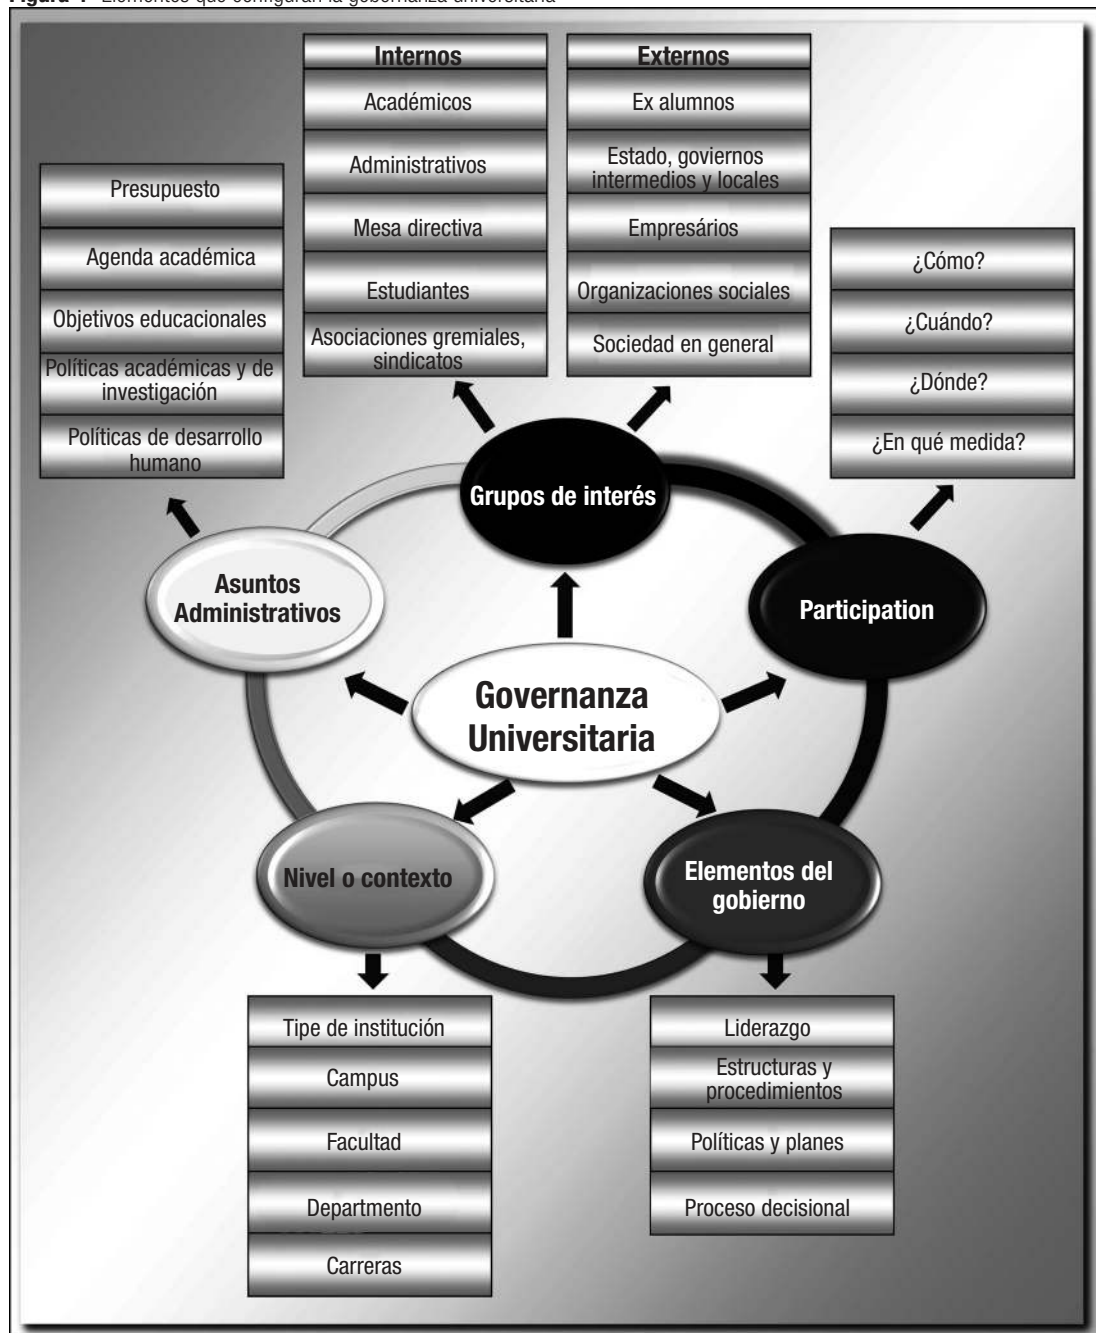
Figura 1 Elementos que configuran la gobernanza universitaria

Internos
Académicos
Administrativos
Mesa directiva
Estudiantes
Asociaciones gremiales, sindicatos

Externos
Ex alumnos
Estado, goviernos intermedios y locales
Empresários
Organizaciones sociales
Sociedad en general

Presupuesto
Agenda académica
Objetivos educacionales
Políticas académicas y de investigación
Políticas de desarrollo humano

¿Cómo?
¿Cuándo?
¿Dónde?
¿En qué medida?

Grupos de interés

Asuntos Administrativos

Participation

Governanza Universitaria

Nivel o contexto

Elementos del gobierno

Tipe de institución
Campus
Facultad
Departmento
Carreras

Liderazgo
Estructuras y procedimientos
Políticas y planes
Proceso decisional